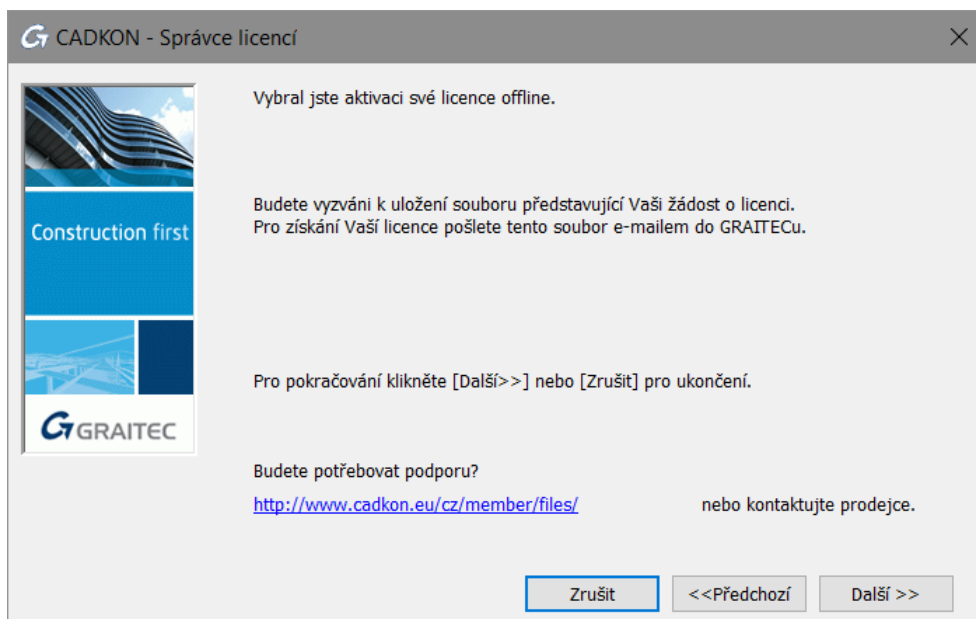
CADKON - Správce licencí

Construction first

GRAITEC

Vybral jste aktivaci své licence offline.

Budete vyzváni k uložení souboru představující Vaši žádost o licenci.
Pro získání Vaší licence pošlete tento soubor e-mailem do GRAITECu.

Pro pokračování klikněte [Další>>] nebo [Zrušit] pro ukončení.

Budete potřebovat podporu?

http://www.cadkon.eu/cz/member/files/ nebo kontaktujte prodejce.

Zrušit

<<Předchozí

Další >>